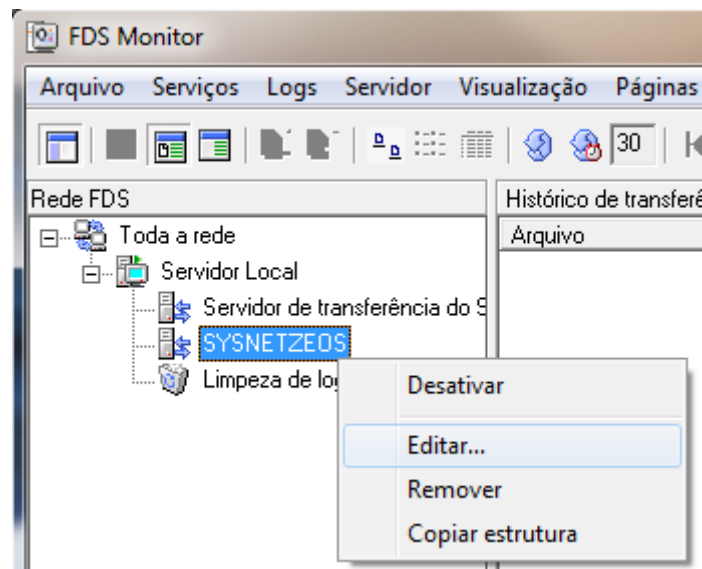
FDS Monitor

Arquivo Serviços Logs Servidor Visualização Páginas

30

Rede FDS

Toda a rede

Servidor Local

Servidor de transferência do S

SYSNETZEOS

Limpeza de lo

Histórico de transferê

Arquivo

Desativar

Editar...

Remover

Copiar estrutura